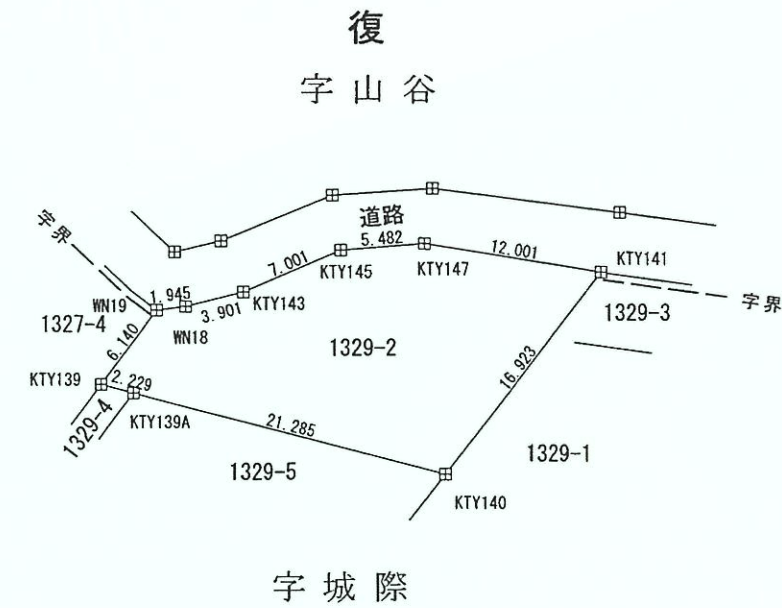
復

字山谷

道路

字界

WN19

1.945

WN18

3.901

KTY143

7.001

KTY145

5.482

KTY147

12.001

KTY141

字界

1327-4

6.140

1329-2

1329-3

KTY139

2.229

KTY139A

1329-4

21.285

16.923

1329-5

1329-1

KTY140

字城際